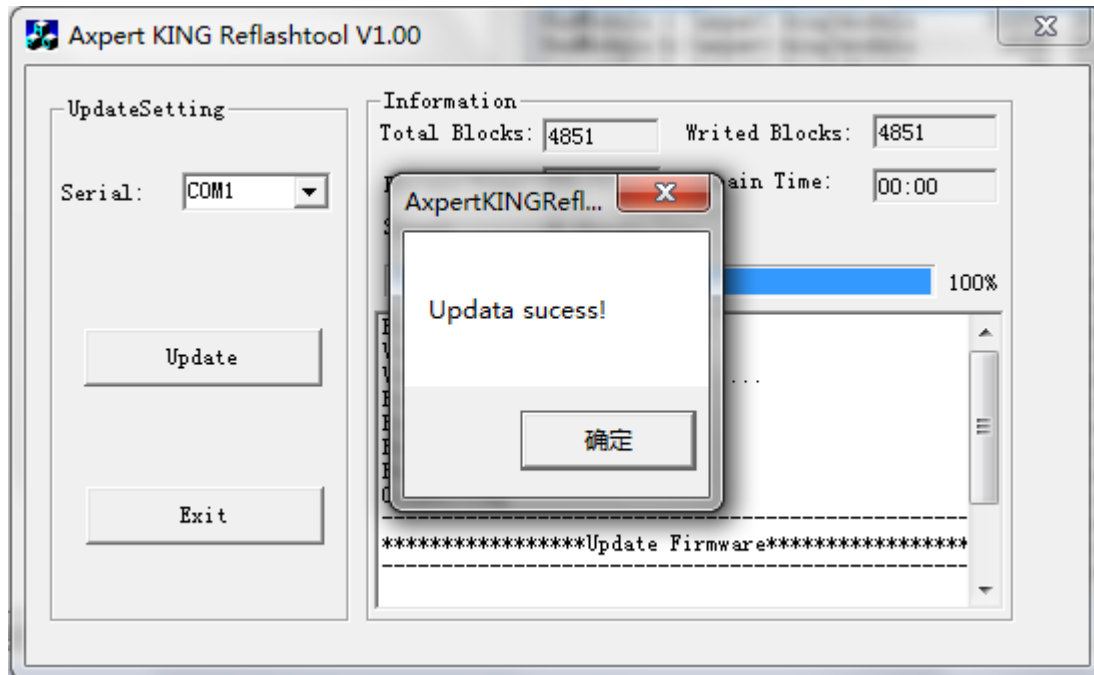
Axpert KING Reflashtool V1.00

UpdateSetting

Serial: COM1

Update

Exit

Information

Total Blocks: 4851

Writed Blocks: 4851

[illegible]ain Time: 00:00

100%

------------------------------------------------
*****************Update Firmware*****************
------------------------------------------------

AxpertKINGRefl...

Updata sucess!

确定